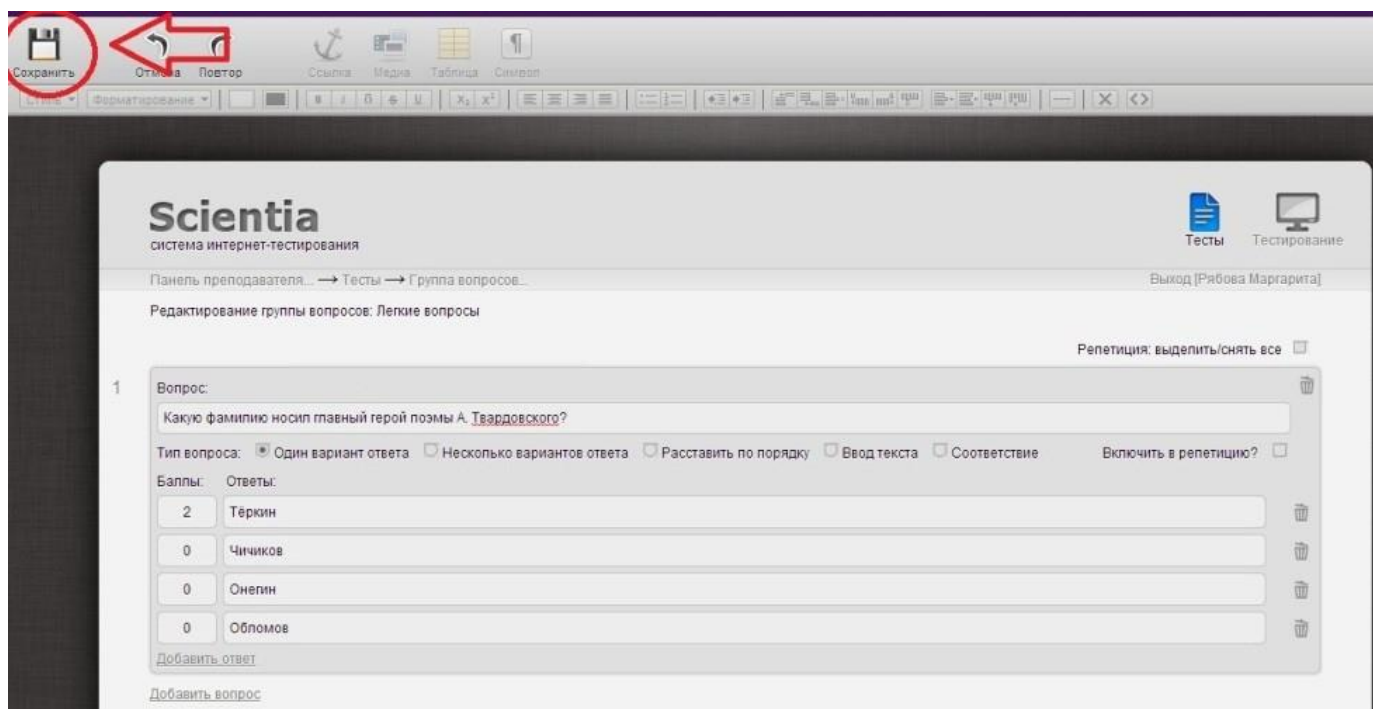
Сохранить Отмена Повтор Ссылка Медиа Таблица Символ

Стиль Форматирование

Scientia
система интернет-тестирования

Тесты Тестирование

Панель преподавателя... → Тесты → Группа вопросов...

Выход [Рябова Маргарита]

Редактирование группы вопросов: Легкие вопросы

Репетиция: выделить/снять все

1 Вопрос:

Какую фамилию носил главный герой поэмы А. Твардовского?

Тип вопроса: Один вариант ответа Несколько вариантов ответа Расставить по порядку Ввод текста Соответствие Включить в репетицию?

| Баллы: | Ответы: |
|---|---|
| 2 | Тёркин |
| 0 | Чичиков |
| 0 | Онегин |
| 0 | Обломов |

Добавить ответ

Добавить вопрос